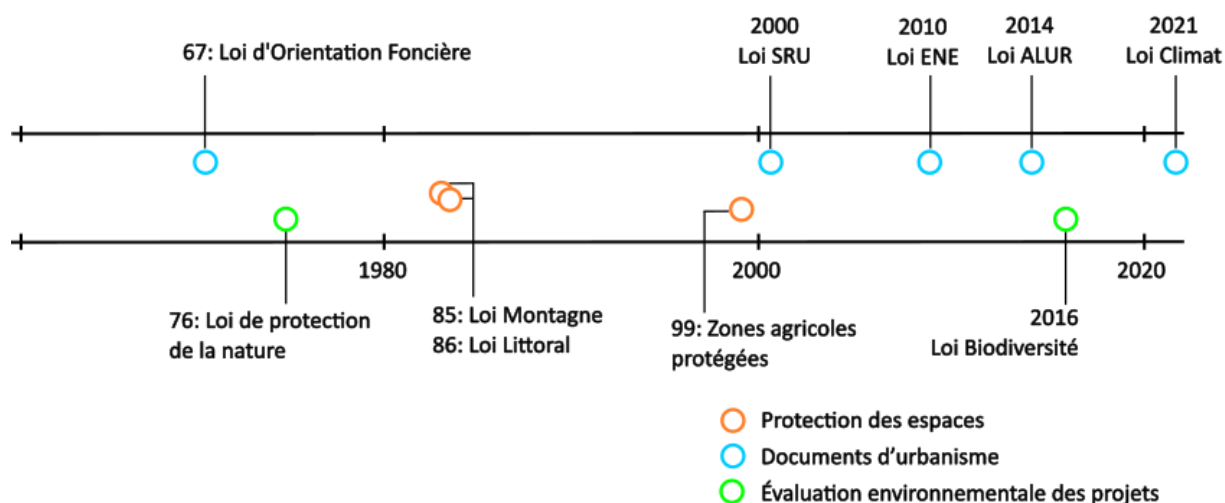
67: Loi d'Orientation Foncière

2000
Loi SRU

2010
Loi ENE

2014
Loi ALUR

2021
Loi Climat

1980

2000

2020

76: Loi de protection de la nature

85: Loi Montagne
86: Loi Littoral

99: Zones agricoles protégées

2016
Loi Biodiversité

Protection des espaces
Documents d'urbanisme
Évaluation environnementale des projets